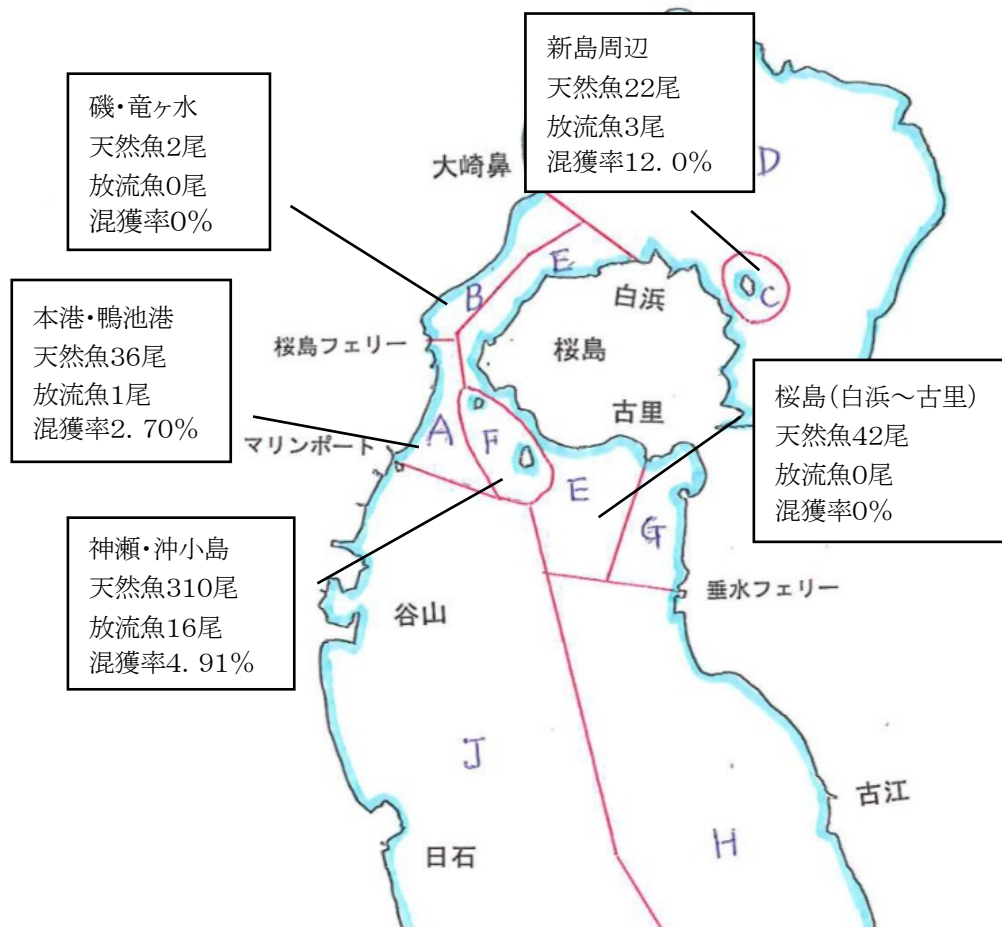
新島周辺
天然魚22尾
放流魚3尾
混獲率12. 0%

磯・竜ヶ水
天然魚2尾
放流魚0尾
混獲率0%

大崎鼻

D

E

B

白浜

C

本港・鴨池港
天然魚36尾
放流魚1尾
混獲率2. 70%

桜島フェリー

桜島

古里

桜島（白浜～古里）
天然魚42尾
放流魚0尾
混獲率0%

マリンポート

A

F

E

G

神瀬・沖小島
天然魚310尾
放流魚16尾
混獲率4. 91%

垂水フェリー

谷山

J

古江

日石

H